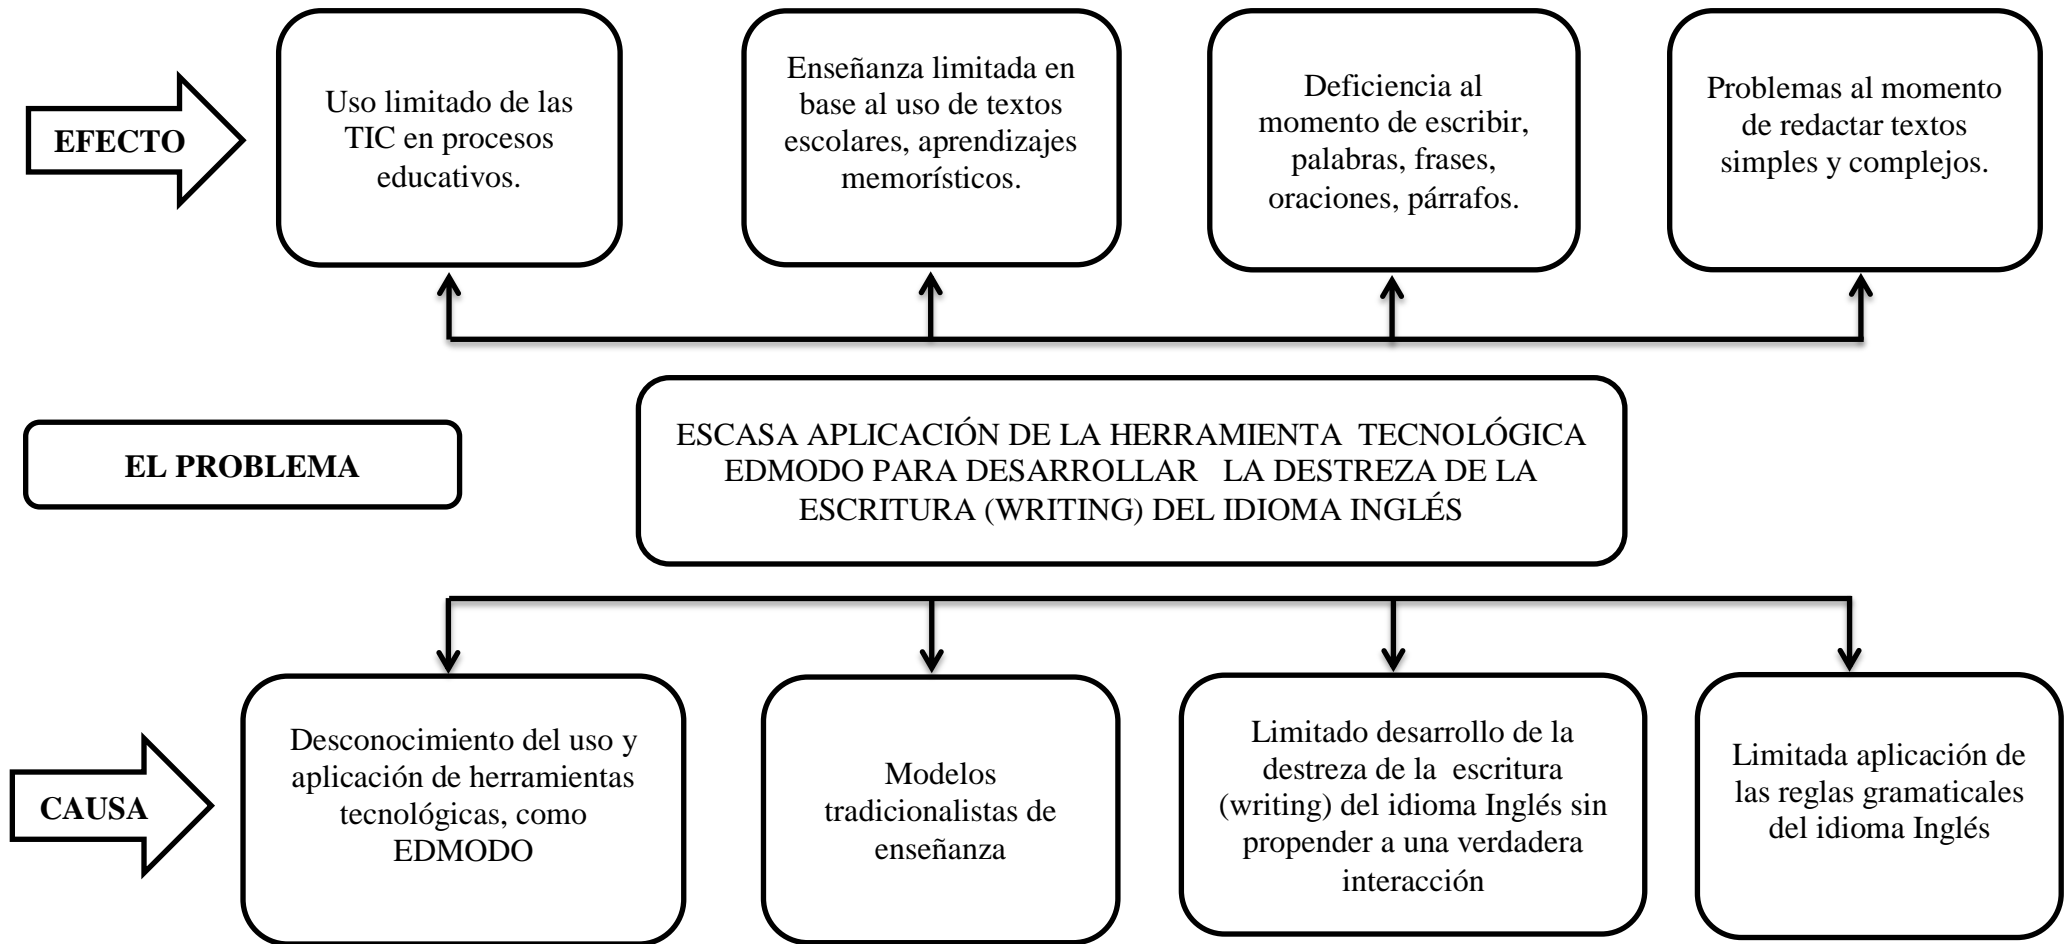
EFECTO

Uso limitado de las TIC en procesos educativos.

Enseñanza limitada en base al uso de textos escolares, aprendizajes memorísticos.

Deficiencia al momento de escribir, palabras, frases, oraciones, párrafos.

Problemas al momento de redactar textos simples y complejos.

EL PROBLEMA

ESCASA APLICACIÓN DE LA HERRAMIENTA TECNOLÓGICA EDMODO PARA DESARROLLAR LA DESTREZA DE LA ESCRITURA (WRITING) DEL IDIOMA INGLÉS

CAUSA

Desconocimiento del uso y aplicación de herramientas tecnológicas, como EDMODO

Modelos tradicionalistas de enseñanza

Limitado desarrollo de la destreza de la escritura (writing) del idioma Inglés sin propender a una verdadera interacción

Limitada aplicación de las reglas gramaticales del idioma Inglés